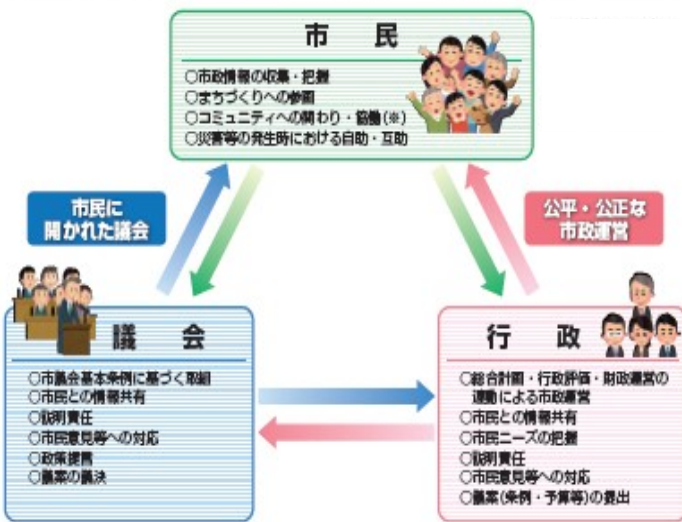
市　民

○市政情報の収集・把握
○まちづくりへの参画
○コミュニティへの関わり・協働（※）
○災害等の発生時における自助・互助

市民に
開かれた議会

公平・公正な
市政運営

議　会

○市議会基本条例に基づく取組
○市民との情報共有
○説明責任
○市民意見等への対応
○政策提言
○議案の議決

行　政

○総合計画・行政評価・財政運営の連動による市政運営
○市民との情報共有
○市民ニーズの把握
○説明責任
○市民意見等への対応
○議案（条例・予算等）の提出